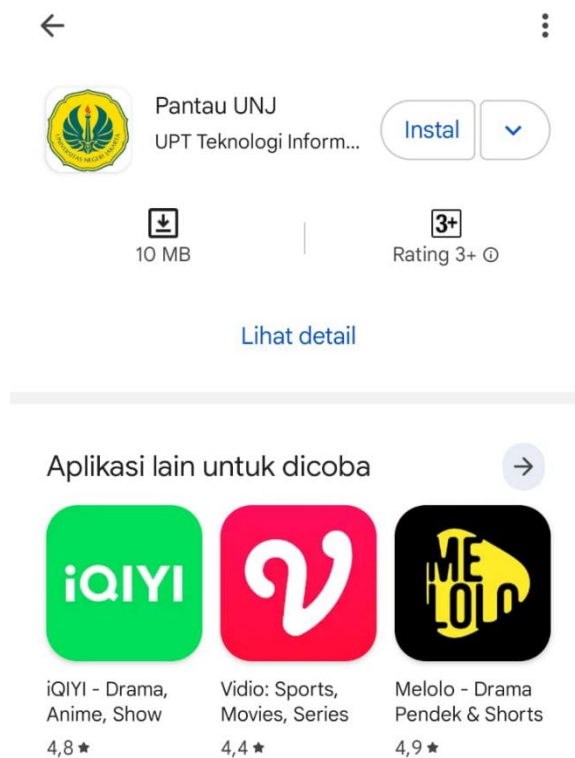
Pantau UNJ
UPT Teknologi Inform...
Instal

UNIVERSITAS NEGERI JAKARTA

10 MB
3+
Rating 3+ ⓘ

Lihat detail

Aplikasi lain untuk dicoba

iQIYI
iQIYI - Drama, Anime, Show
4,8 ★

Vidio: Sports, Movies, Series
4,4 ★

MELOLO
Melolo - Drama Pendek & Shorts
4,9 ★